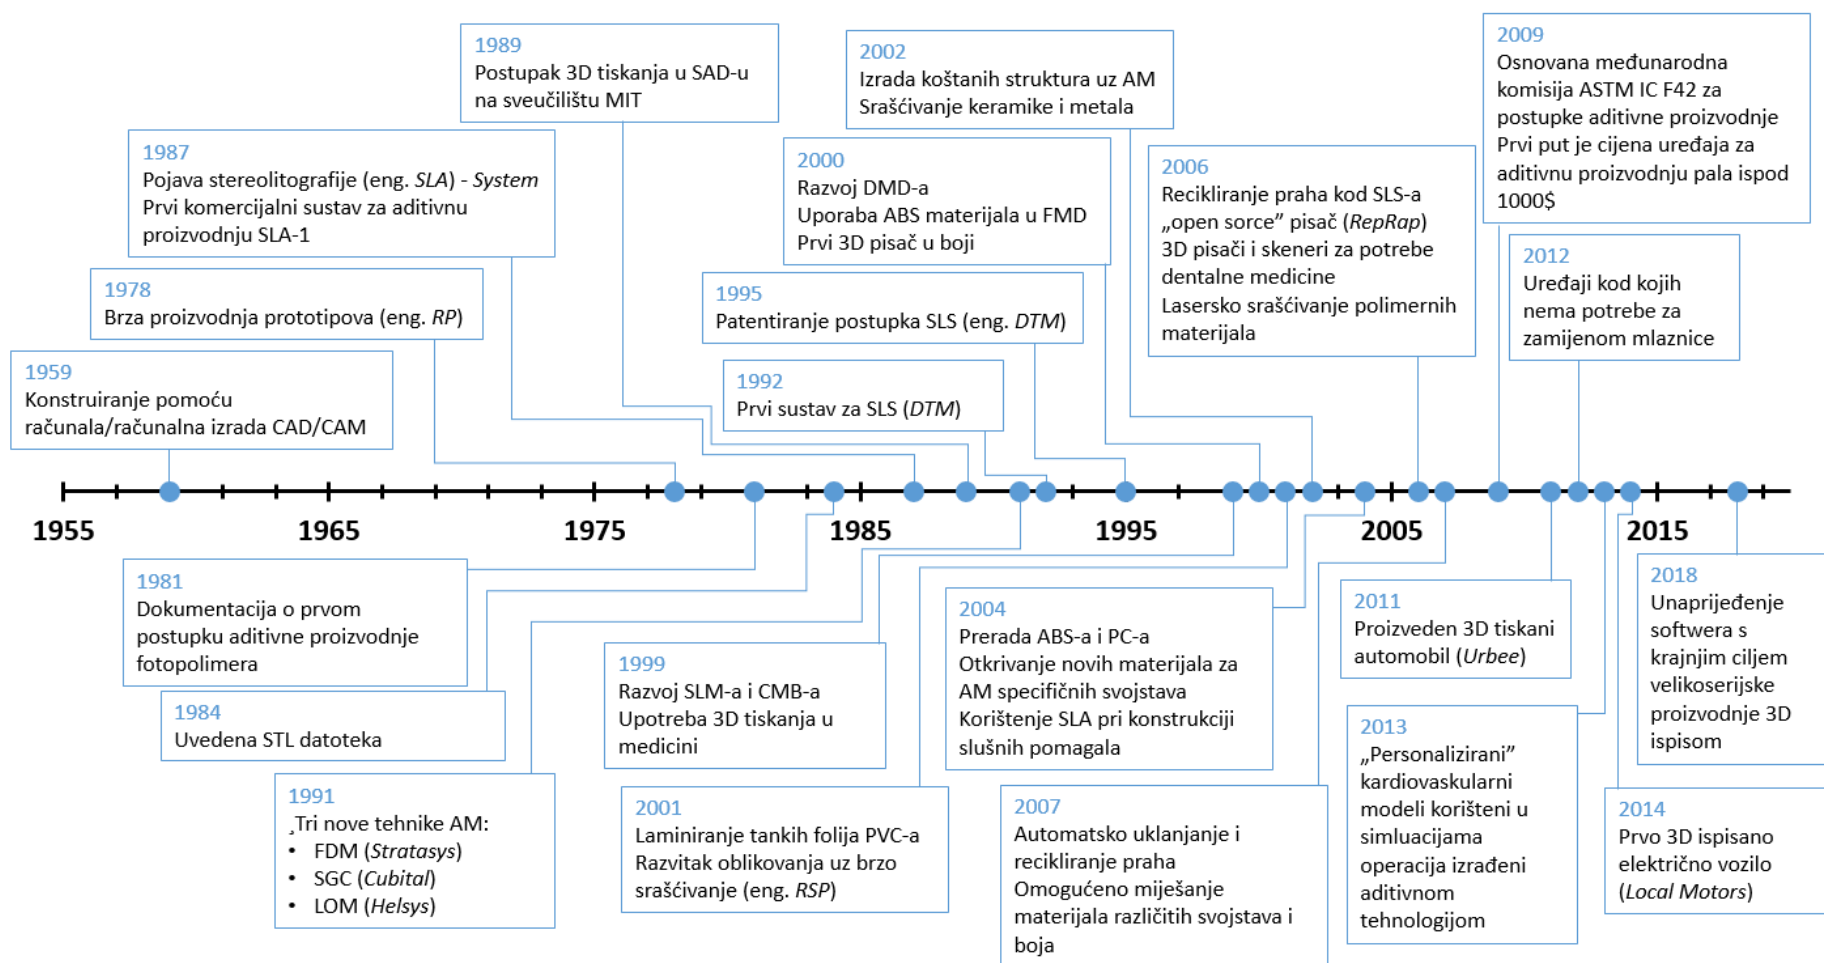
1989
Postupak 3D tiskanja u SAD-u na sveučilištu MIT

2002
Izrada koštanih struktura uz AM
Srašćivanje keramike i metala

2009
Osnovana međunarodna komisija ASTM IC F42 za postupke aditivne proizvodnje
Prvi put je cijena uređaja za aditivnu proizvodnju pala ispod 1000$

1987
Pojava stereolitografije (eng. *SLA*) - *System*
Prvi komercijalni sustav za aditivnu proizvodnju SLA-1

2000
Razvoj DMD-a
Uporaba ABS materijala u FMD
Prvi 3D pisač u boji

2006
Recikliranje praha kod SLS-a
„open sorce" pisač (*RepRap*)
3D pisači i skeneri za potrebe dentalne medicine
Lasersko srašćivanje polimernih materijala

1978
Brza proizvodnja prototipova (eng. *RP*)

1995
Patentiranje postupka SLS (eng. *DTM*)

2012
Uređaji kod kojih nema potrebe za zamijenom mlaznice

1959
Konstruiranje pomoću računala/računalna izrada CAD/CAM

1992
Prvi sustav za SLS (*DTM*)

1955 1965 1975 1985 1995 2005 2015

1981
Dokumentacija o prvom postupku aditivne proizvodnje fotopolimera

2004
Prerada ABS-a i PC-a
Otkrivanje novih materijala za AM specifičnih svojstava
Korištenje SLA pri konstrukciji slušnih pomagala

2011
Proizveden 3D tiskani automobil (*Urbee*)

2018
Unaprijeđenje softwera s krajnjim ciljem velikoserijske proizvodnje 3D ispisom

1984
Uvedena STL datoteka

1999
Razvoj SLM-a i CMB-a
Upotreba 3D tiskanja u medicini

2013
„Personalizirani" kardiovaskularni modeli korišteni u simluacijama operacija izrađeni aditivnom tehnologijom

1991
¸Tri nove tehnike AM:
• FDM (*Stratasys*)
• SGC (*Cubital*)
• LOM (*Helsys*)

2001
Laminiranje tankih folija PVC-a
Razvitak oblikovanja uz brzo srašćivanje (eng. *RSP*)

2007
Automatsko uklanjanje i recikliranje praha
Omogućeno miješanje materijala različitih svojstava i boja

2014
Prvo 3D ispisano električno vozilo (*Local Motors*)